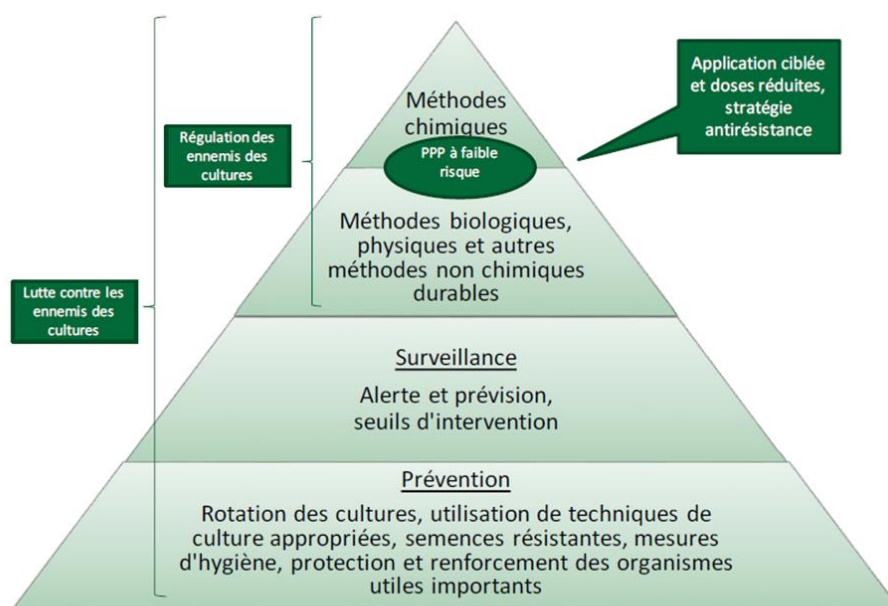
Méthodes chimiques

PPP à faible risque

Application ciblée et doses réduites, stratégie antirésistance

Régulation des ennemis des cultures

Méthodes biologiques, physiques et autres méthodes non chimiques durables

Lutte contre les ennemis des cultures

Surveillance

Alerte et prévision, seuils d'intervention

Prévention

Rotation des cultures, utilisation de techniques de culture appropriées, semences résistantes, mesures d'hygiène, protection et renforcement des organismes utiles importants